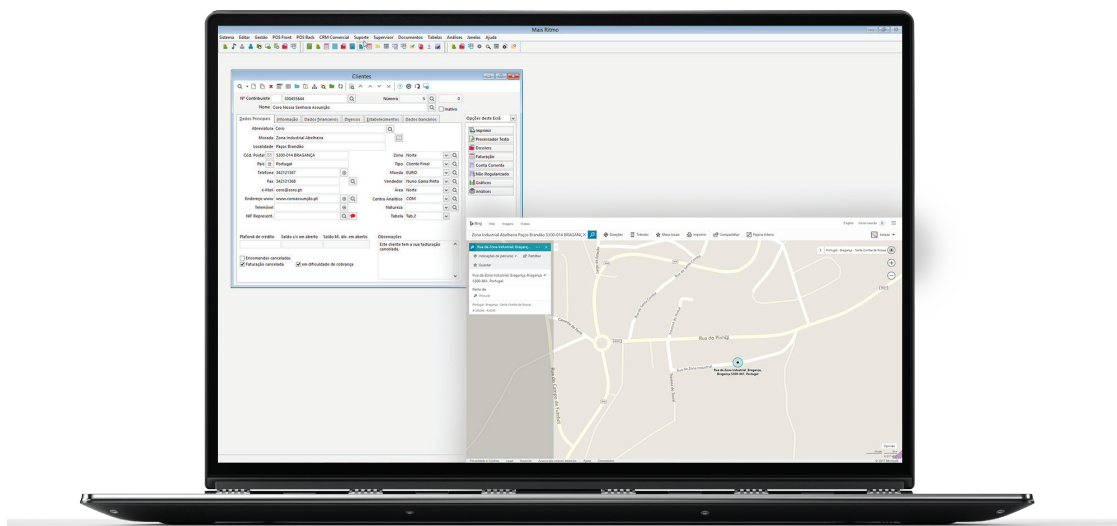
Mais Ritmo

Sistema Editar Gestão POS Front POS Back CRM Comercial Suporte Supervisor Documentos Tabelas Análises Janelas Ajuda

Clientes

Nº Contribuinte 000000000 Número

Nome Casa Nossa Senhora Assunção Inativo

Dados Principais Informação Dados financeiros Diversos Estabelecimentos Dados bancários

Abreviatura Casa

Morada Zona Industrial Alterhena

Localidade Paços Brandão

Cód. Postal 5300-014 BRAGANÇA Zona Norte

País PT Portugal Tipo Cliente Final

Telefone 242121387 Moeda EURO

Fax 242121388 Vendedor Nuno Gama Pinto

e-Mail casa@casa.pt Área Norte

Endereço www www.casaassunção.pt Centro Analítico COM

Telemóvel Natureza

NIF Represent. Tabela Tab.2

Plafond de crédito Saldo c/c em aberto Saldo Bl. div. em aberto Observações

Este cliente tem a sua faturação cancelada.

Encomendas canceladas
Faturação cancelada
em dificuldade de cobrança

Opções da ficha

Imprimir
Processador Texto
Dossiers
Faturação
Conta Corrente
Não Regularizado
Gráficos
Análises

Bing Web Imagens Vídeos

Zona Industrial Alterhena Paços Brandão 5300-014 BRAGANÇA

Direções Trânsito Meus locais Imprimir Compartilhar Página Inicial

Rua da Zona Industrial, Bragança

Indicações de percurso Partilhar

Guardar

Rua da Zona Industrial, Bragança, Bragança 5300-065, Portugal

Perto de

Procurar

Portugal › Bragança › Santa Comba de Rossas

Rua do Rialto

Rua da Zona Industrial, Bragança, Bragança 5300-065, Portugal

EN15